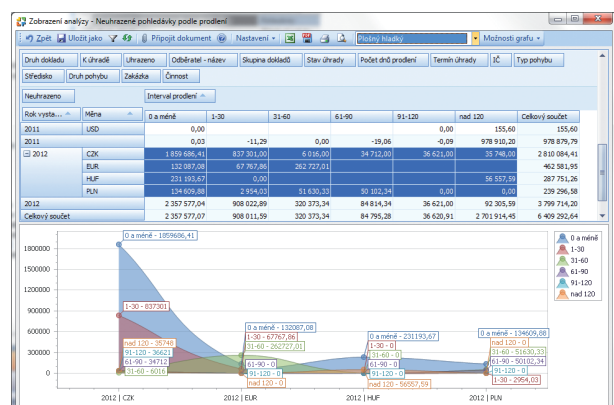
Zobrazení analýzy - Neuhrazené pohledávky podle prodlení

Zpět Uložit jako Připojit dokument Nastavení Plošný hladký Možnosti grafu

Druh dokladu K úhradě Uhrazeno Odběratel - název Skupina dokladů Stav úhrady Počet dnů prodlení Termín úhrady IČ Typ pohybu Středisko Druh pohybu Zakázka Činnost

Neuhrazeno

Interval prodlení

| Rok vysta... | Měna | 0 a méně | 1-30 | 31-60 | 61-90 | 91-120 | nad 120 | Celkový součet |
|---|---|---|---|---|---|---|---|---|
| 2011 | USD | 0,00 | | | | 0,00 | 155,60 | 155,60 |
| 2011 | | 0,03 | -11,29 | 0,00 | -19,06 | -0,09 | 978 910,20 | 978 879,79 |
| 2012 | CZK | 1 859 686,41 | 837 301,00 | 6 016,00 | 34 712,00 | 36 621,00 | 35 748,00 | 2 810 084,41 |
| | EUR | 132 087,08 | 67 767,86 | 262 727,01 | | | | 462 581,95 |
| | HUF | 231 193,67 | 0,00 | | | | 56 557,59 | 287 751,26 |
| | PLN | 134 609,88 | 2 954,03 | 51 630,33 | 50 102,34 | 0,00 | 0,00 | 239 296,58 |
| 2012 | | 2 357 577,04 | 908 022,89 | 320 373,34 | 84 814,34 | 36 621,00 | 92 305,59 | 3 799 714,20 |
| Celkový součet | | 2 357 577,07 | 908 011,59 | 320 373,34 | 84 795,28 | 36 620,91 | 2 701 914,45 | 6 409 292,64 |

0 a méně - 1859686,41
1-30 - 837301
nad 120 - 35748
91-120 - 36621
61-90 - 34712
31-60 - 6016
0 a méně - 132087,08
1-30 - 67767,86
31-60 - 262727,01
61-90 - 0
91-120 - 0
nad 120 - 0
0 a méně - 231193,67
1-30 - 0
31-60 - 0
61-90 - 0
91-120 - 0
nad 120 - 56557,59
0 a méně - 134609,88
nad 120 - 0
31-60 - 51630,33
61-90 - 50102,34
91-120 - 0
1-30 - 2954,03

1800000
1500000
1200000
900000
600000
300000
0

2012 | CZK
2012 | EUR
2012 | HUF
2012 | PLN

0 a méně
1-30
31-60
61-90
91-120
nad 120